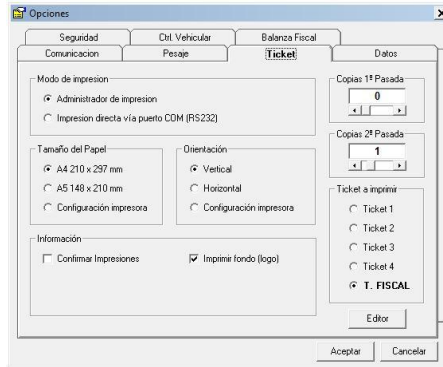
Opciones

Seguridad
Ctrl. Vehicular
Balanza Fiscal
Comunicacion
Pesaje
Ticket
Datos

Modo de impresion
Administrador de impresion
Impresion directa vía puerto COM (RS232)

Tamaño del Papel
A4 210 x 297 mm
A5 148 x 210 mm
Configuración impresora

Orientación
Vertical
Horizontal
Configuración impresora

Información
Confirmar Impresiones
Imprimir fondo (logo)

Copias 1º Pasada
0

Copias 2º Pasada
1

Ticket a imprimir
Ticket 1
Ticket 2
Ticket 3
Ticket 4
T. FISCAL

Editor

Aceptar
Cancelar